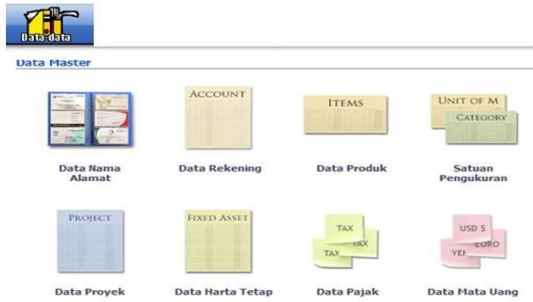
Data-data

Data Master

ACCOUNT

ITEMS

UNIT OF M

CATEGORY

Data Nama Alamat

Data Rekening

Data Produk

Satuan Pengukuran

PROJECT

FIXED ASSET

TAX

TAX

TAX

USD $

EURO

YEN

Data Proyek

Data Harta Tetap

Data Pajak

Data Mata Uang